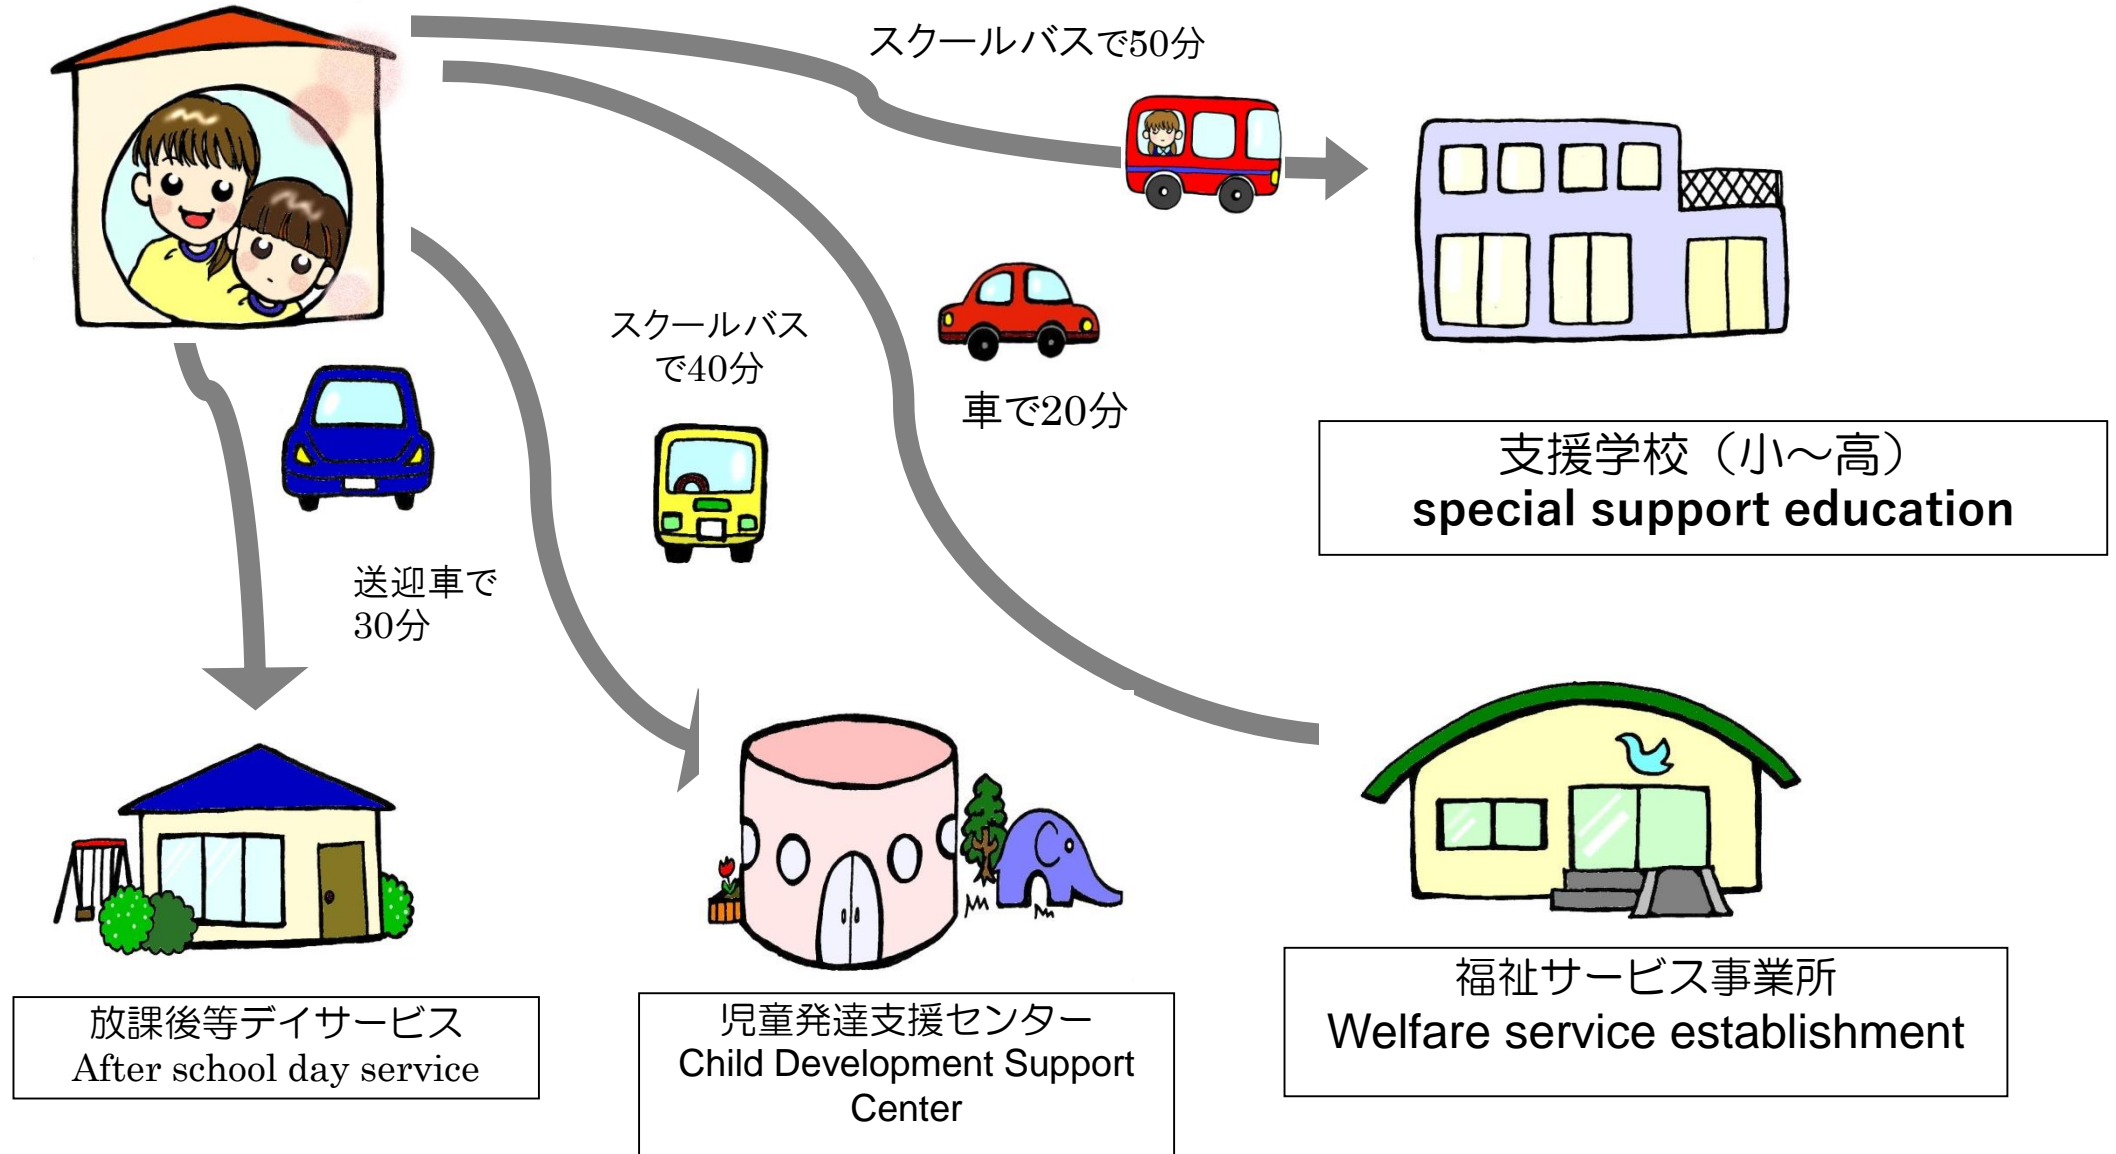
スクールバスで50分

スクールバスで40分

車で20分

支援学校（小～高）
special support education

送迎車で30分

放課後等デイサービス
After school day service

児童発達支援センター
Child Development Support Center

福祉サービス事業所
Welfare service establishment